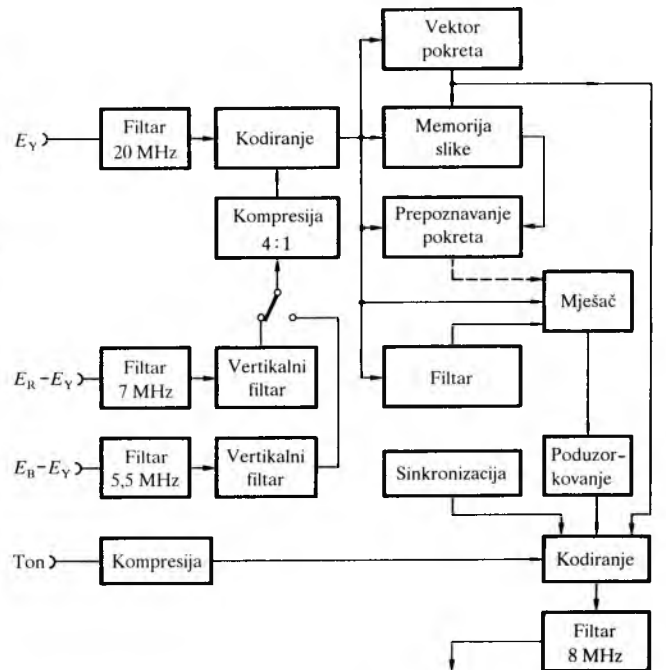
Vektor pokreta

$E_Y$

Filtar 20 MHz

Kodiranje

Memorija slike

Kompresija 4 : 1

Prepoznavanje pokreta

Mješač

$E_R - E_Y$

Filtar 7 MHz

Vertikalni filtar

Filtar

$E_B - E_Y$

Filtar 5,5 MHz

Vertikalni filtar

Sinkronizacija

Poduzorkovanje

Ton

Kompresija

Kodiranje

Filtar 8 MHz